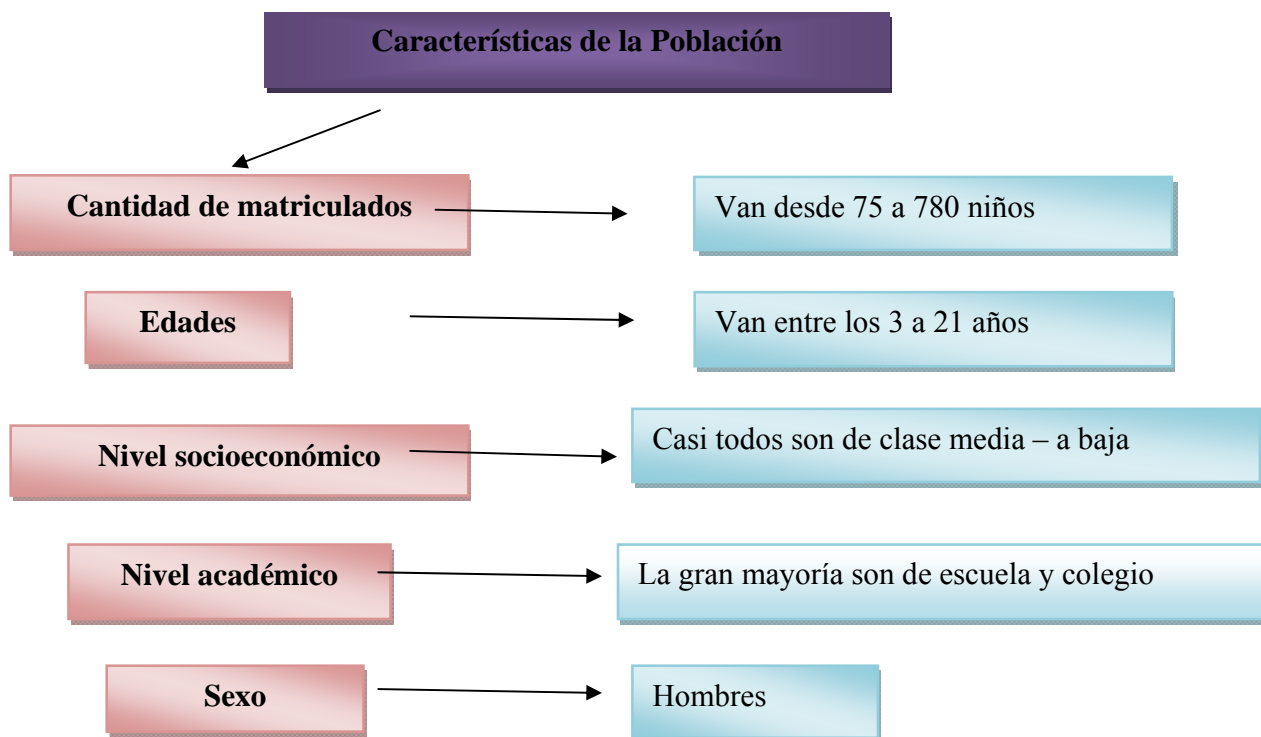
Características de la Población

Cantidad de matriculados

Van desde 75 a 780 niños

Edades

Van entre los 3 a 21 años

Nivel socioeconómico

Casi todos son de clase media – a baja

Nivel académico

La gran mayoría son de escuela y colegio

Sexo

Hombres